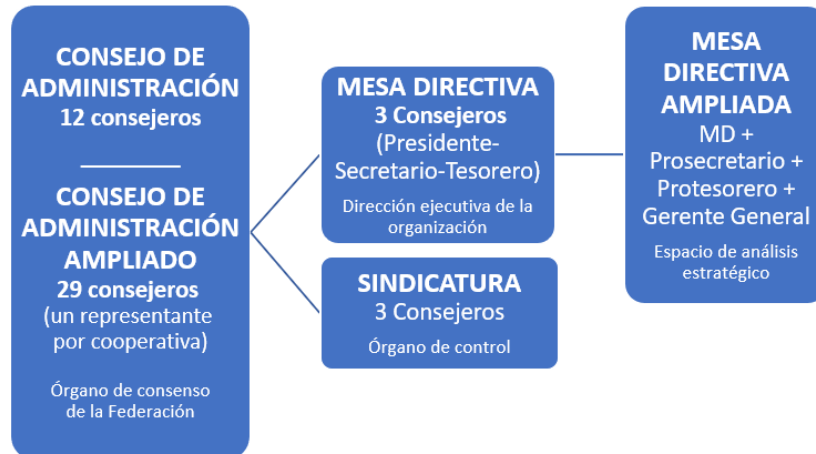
CONSEJO DE ADMINISTRACIÓN
12 consejeros

CONSEJO DE ADMINISTRACIÓN AMPLIADO
29 consejeros
(un representante por cooperativa)

Órgano de consenso de la Federación

MESA DIRECTIVA
3 Consejeros
(Presidente-Secretario-Tesorero)

Dirección ejecutiva de la organización

SINDICATURA
3 Consejeros

Órgano de control

MESA DIRECTIVA AMPLIADA
MD + Prosecretario + Protesorero + Gerente General

Espacio de análisis estratégico